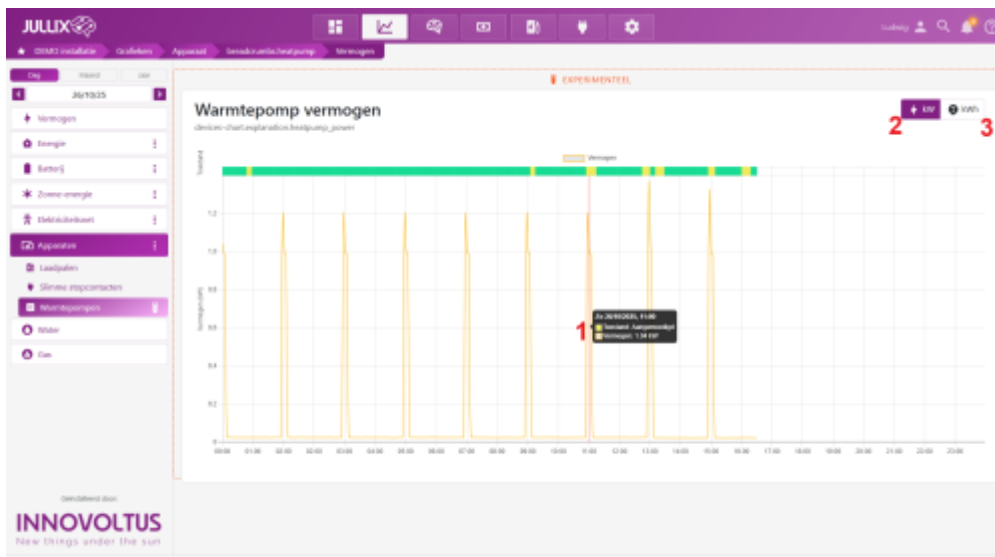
JULLIX

Ludwig

DSMR installatie | Grafieken | Apparaat | Sensibo/ambi.heatpump | Vermogen

Dag | Maand | Jaar

26/10/25

Vermogen

Energie

Batterij

Zonne-energie

Elektriciteitsnet

Apparaten

Laadpalen

Slimme stopcontacten

Warmtepompen

Water

Gas

EXPERIMENTEEL

Warmtepomp vermogen

devices-chart.explanation.heatpump_power

kW

kWh

2

3

Vermogen

Toestand

Vermogen (kW)

1.2

1.0

0.8

0.6

0.4

0.2

0

1

Zo 26/10/2025, 11:00

Toestand: Aangeschakeld

Vermogen: 1.34 kW

00:00 01:00 02:00 03:00 04:00 05:00 06:00 07:00 08:00 09:00 10:00 11:00 12:00 13:00 14:00 15:00 16:00 17:00 18:00 19:00 20:00 21:00 22:00 23:00

Ontwikkeld door

INNOVOLTUS

New things under the sun